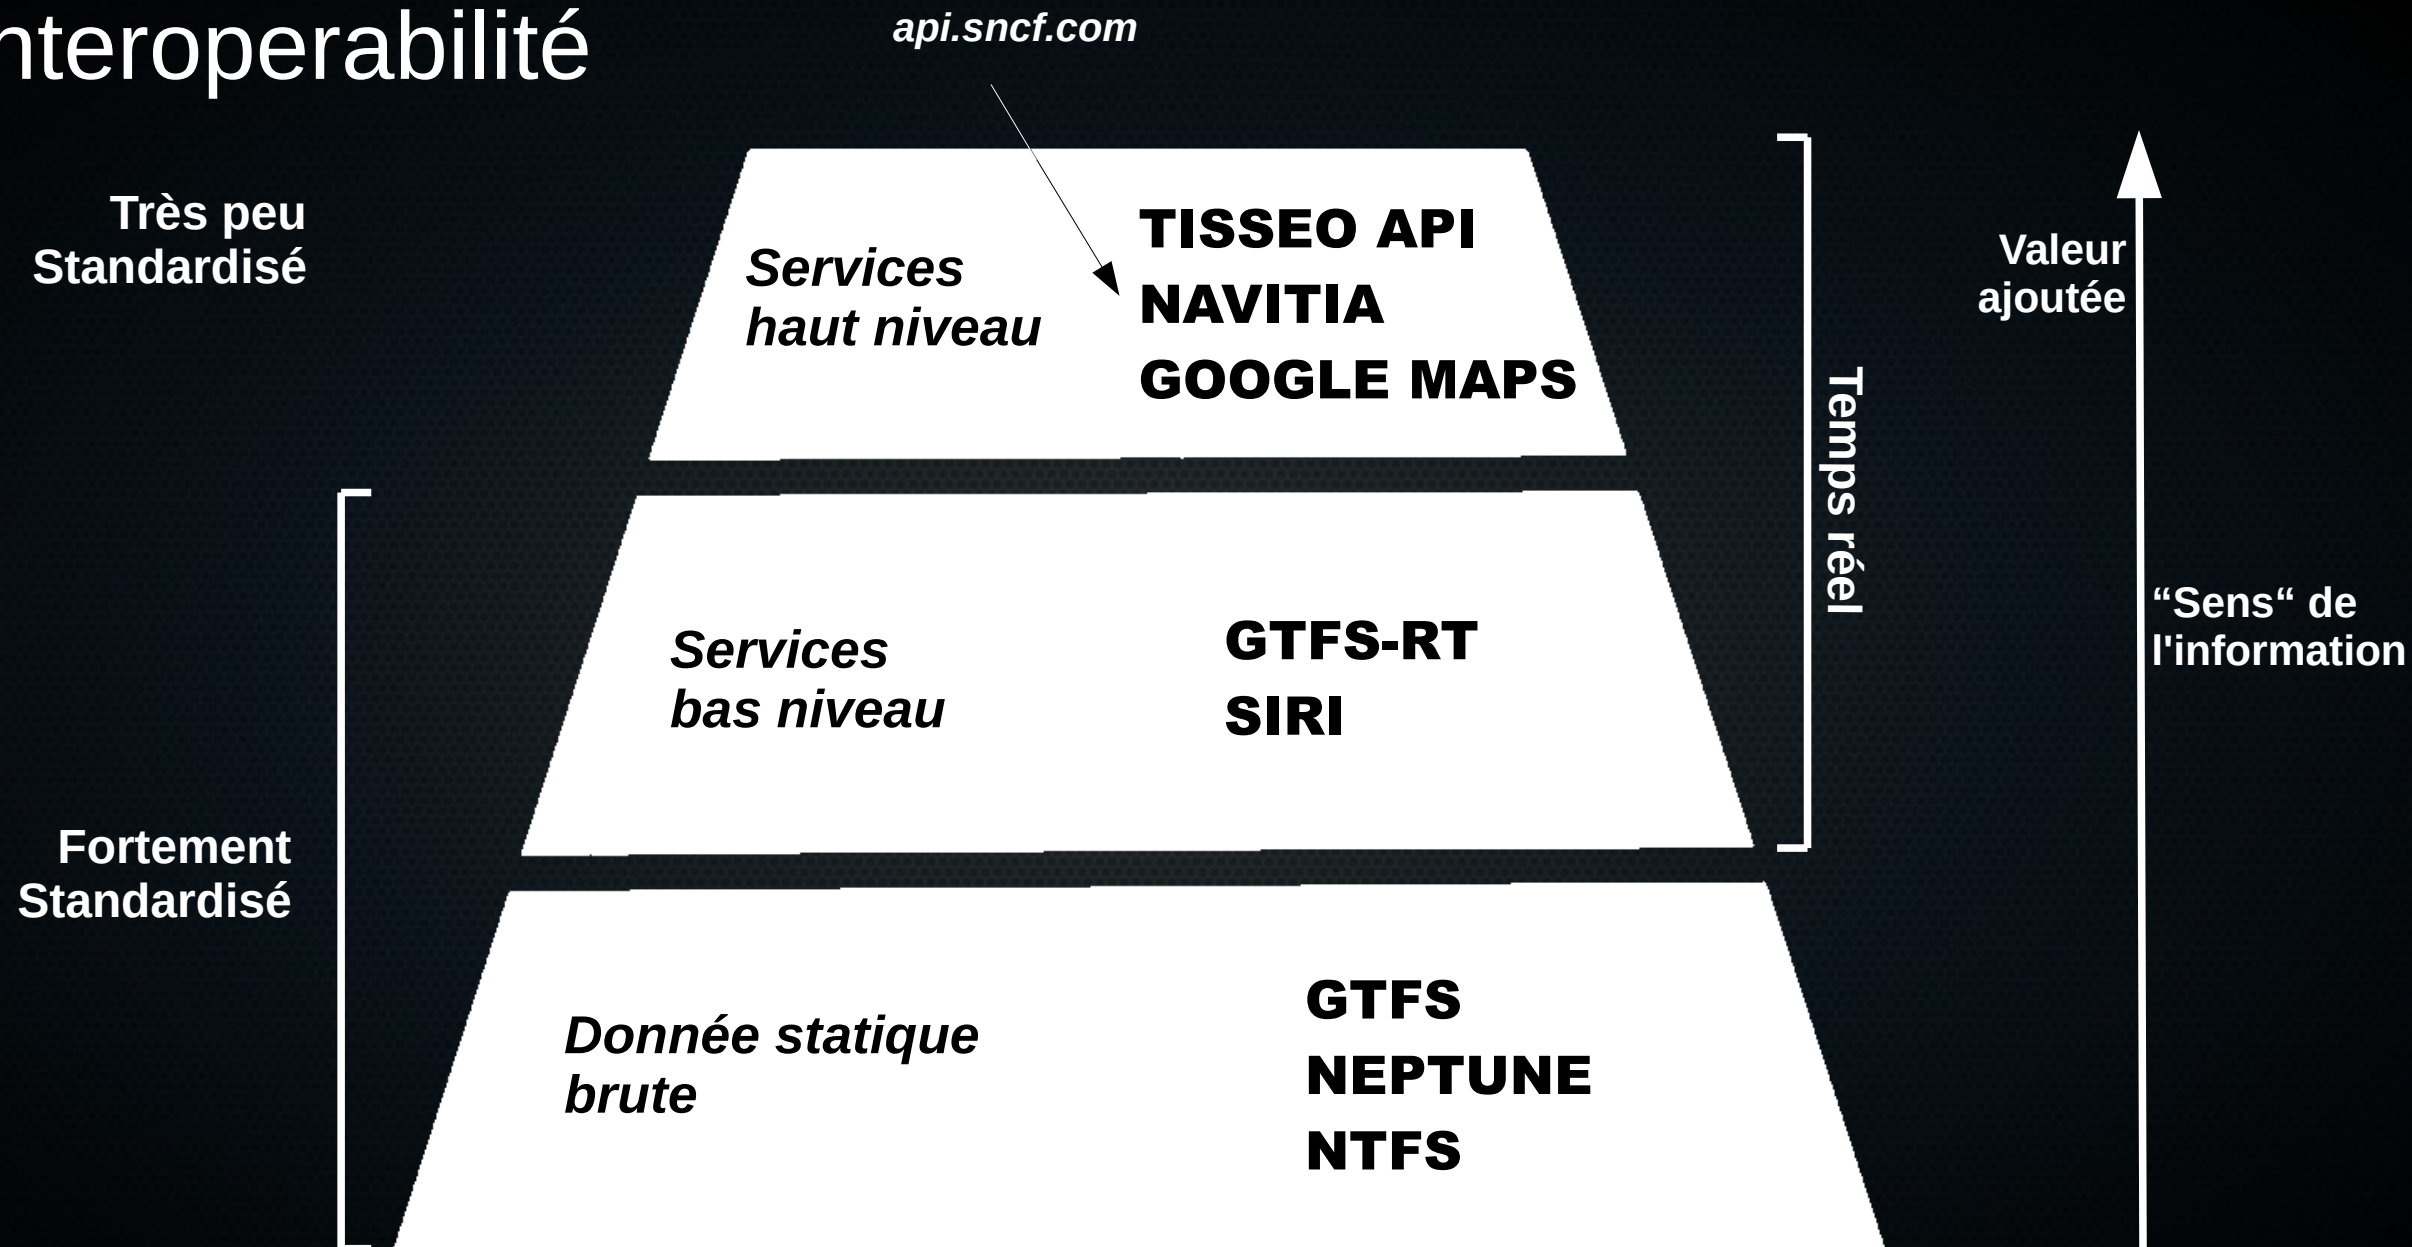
nteroperabilité

api.sncf.com

Très peu Standardisé

Services haut niveau

TISSEO API
NAVITIA
GOOGLE MAPS

Valeur ajoutée

Temps réel

Services bas niveau

GTFS-RT
SIRI

"Sens" de l'information

Fortement Standardisé

Donnée statique brute

GTFS
NEPTUNE
NTFS